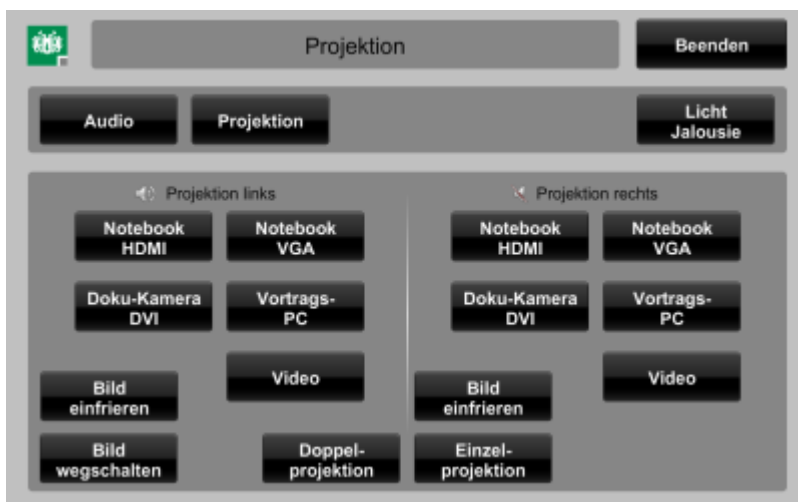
Projektion

Beenden

Audio

Projektion

Licht Jalousie

Projektion links

Notebook HDMI

Notebook VGA

Doku-Kamera DVI

Vortrags-PC

Video

Bild einfrieren

Bild wegschalten

Doppel-projektion

Projektion rechts

Notebook HDMI

Notebook VGA

Doku-Kamera DVI

Vortrags-PC

Video

Bild einfrieren

Einzel-projektion